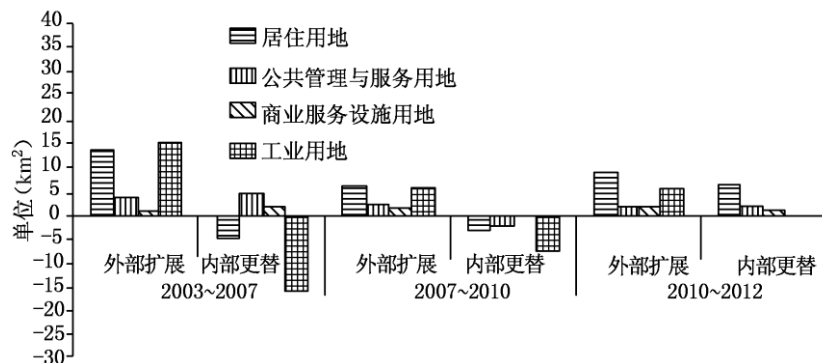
40
35
30
25
20
15
10
5
0
-5
-10
-15
-20
-25
-30

单位($km^2$)

居住用地
公共管理与服务用地
商业服务设施用地
工业用地

外部扩展 内部更替
2003~2007

外部扩展 内部更替
2007~2010

外部扩展 内部更替
2010~2012